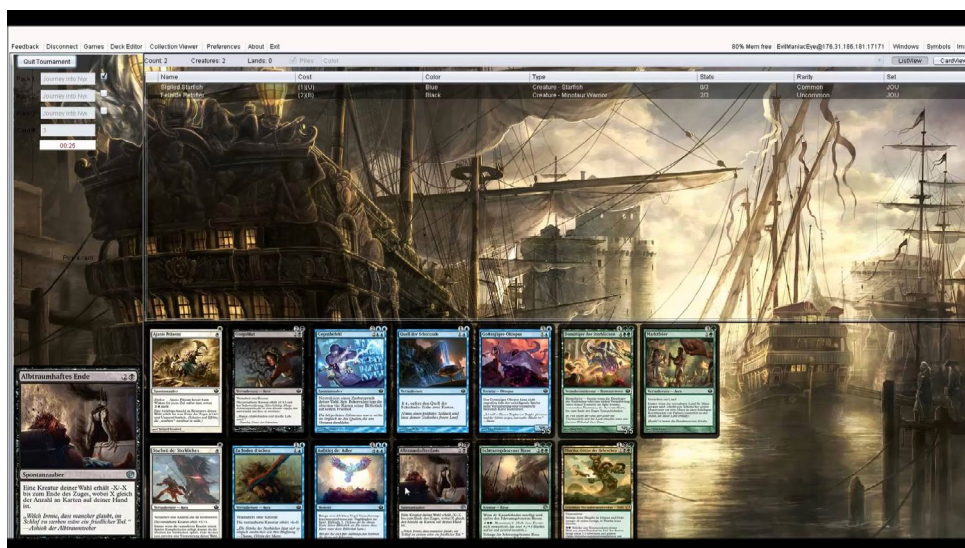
Feedback Disconnect Games Deck Editor Collection Viewer Preferences About Exit

80% Mem free EvilManiacEye@176.31.186.181:17171 Windows Symbols

Quit Tournament

Count: 2 Creatures: 2 Lands: 0

ListView CardView

Journey into Nyx

Journey into Nyx

Journey into Nyx

3

00:25

| Name | Cost | Color | Type | Stats | Rarity | Set |
|---|---|---|---|---|---|---|
| Sigiled Starfish | {1}{U} | Blue | Creature - Starfish | 0/3 | Common | JOU |
| Felhide Petrifier | {2}{B} | Black | Creature - Minotaur Warrior | 2/3 | Uncommon | JOU |

Albtraumhaftes Ende

Spontanzauber

Eine Kreatur deiner Wahl erhält -X/-X bis zum Ende des Zuges, wobei X gleich der Anzahl an Karten auf deiner Hand ist.

„Welch Ironie, dass mancher glaubt, im Schlaf zu sterben wäre ein friedlicher Tod." —Ashiok der Albtraumweber

Quell der Schrecken

Marktdieb

Dachsel der Sterblichen

Alptraumhaftes Ende